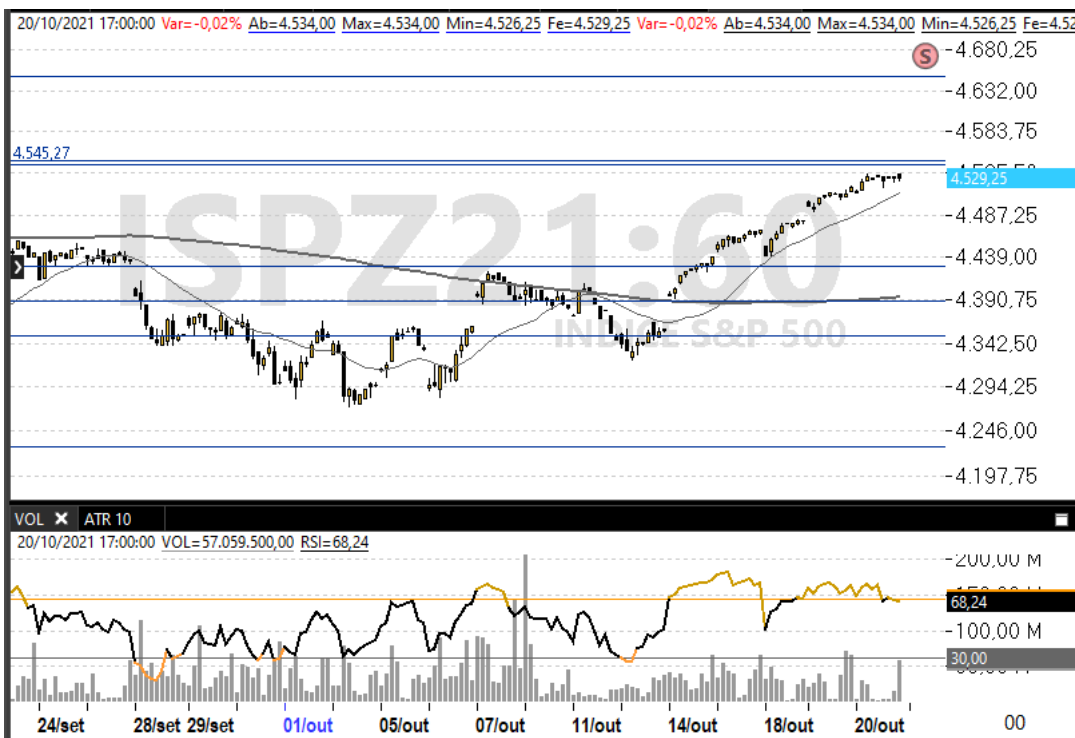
20/10/2021 17:00:00 Var=-0,02% Ab=4.534,00 Max=4.534,00 Min=4.526,25 Fe=4.529,25 Var=-0,02% Ab=4.534,00 Max=4.534,00 Min=4.526,25 Fe=4.52

S

4.680,25
4.632,00
4.583,75
4.545,27
4.5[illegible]
4.529,25
4.487,25
4.439,00
4.390,75
4.342,50
4.294,25
4.246,00
4.197,75

ISPZ21:60
INDICE S&P 500

VOL ✕ ATR 10

20/10/2021 17:00:00 VOL=57.059.500,00 RSI=68,24

200,00 M
150,00 M
68,24
100,00 M
30,00
50,00 M

24/set 28/set 29/set 01/out 05/out 07/out 11/out 14/out 18/out 20/out 00